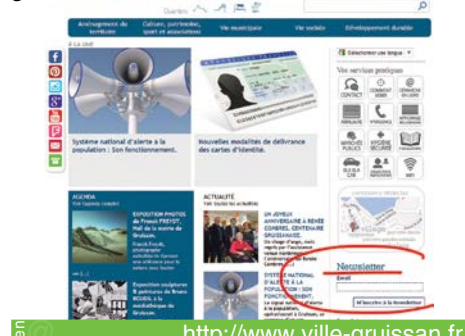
Aménagement du territoire | Culture, patrimoine, sport et associations | Vie municipale | Vie sociale | Développement durable

À LA UNE

Système national d'alerte à la population : Son fonctionnement.

Nouvelles modalités de délivrance des cartes d'identité.

Sélectionner une langue

Vos services pratiques

CONTACT

AGENDA

EXPOSITION PHOTOS du Franck PREVOT, Hall de la mairie de Gruissan

Exposition sculptures & peintures de Bruno ROUDIL à la médiathèque de Gruissan

ACTUALITÉ

UN JOYEUX ANNIVERSAIRE À RENÉE CORBERE, CENTENAIRE GRUISSANAISE.

SYSTÈME NATIONAL D'ALERTE À LA POPULATION : SON FONCTIONNEMENT.

Newsletter

Email

Je m'inscris à la Newsletter

http://www.ville-gruissan.fr